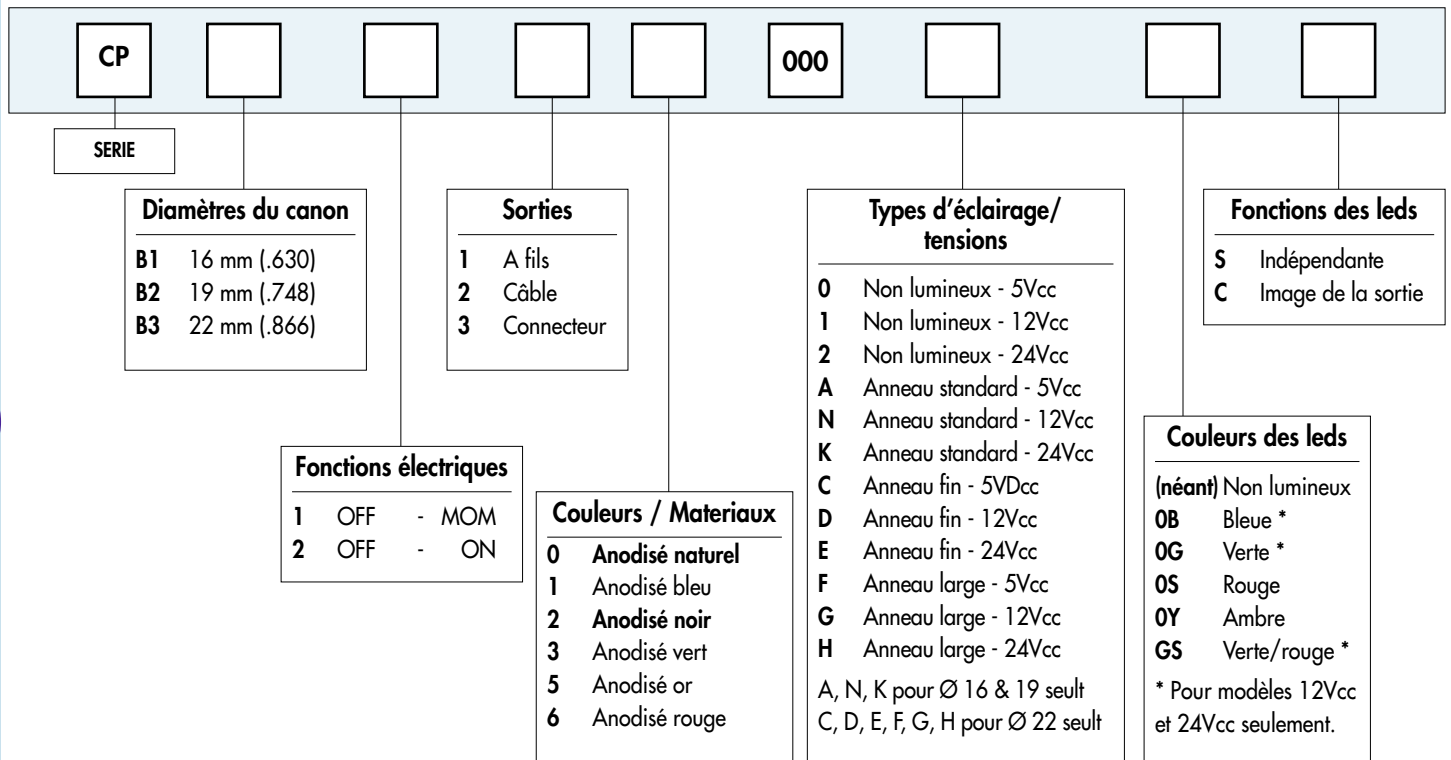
CP

000

SERIE

Diamètres du canon
B1 16 mm (.630)
B2 19 mm (.748)
B3 22 mm (.866)

Fonctions électriques
1 OFF - MOM
2 OFF - ON

Sorties
1 A fils
2 Câble
3 Connecteur

Couleurs / Materiaux
0 Anodisé naturel
1 Anodisé bleu
2 Anodisé noir
3 Anodisé vert
5 Anodisé or
6 Anodisé rouge

Types d'éclairage/ tensions
0 Non lumineux - 5Vcc
1 Non lumineux - 12Vcc
2 Non lumineux - 24Vcc
A Anneau standard - 5Vcc
N Anneau standard - 12Vcc
K Anneau standard - 24Vcc
C Anneau fin - 5VDcc
D Anneau fin - 12Vcc
E Anneau fin - 24Vcc
F Anneau large - 5Vcc
G Anneau large - 12Vcc
H Anneau large - 24Vcc
A, N, K pour Ø 16 & 19 seult
C, D, E, F, G, H pour Ø 22 seult

Couleurs des leds
(néant) Non lumineux
0B Bleue *
0G Verte *
0S Rouge
0Y Ambre
GS Verte/rouge *
* Pour modèles 12Vcc et 24Vcc seulement.

Fonctions des leds
S Indépendante
C Image de la sortie